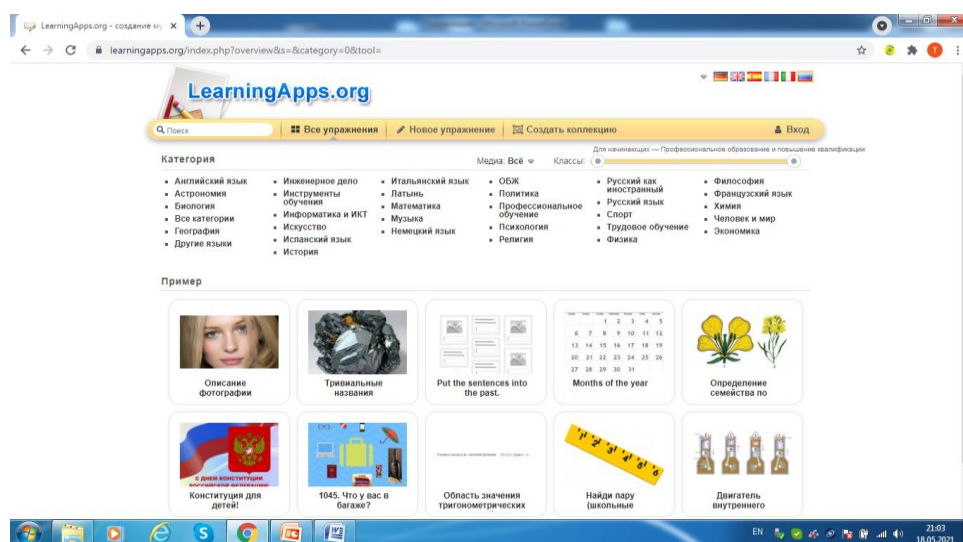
LearningApps.org - создание м ×
learningapps.org/index.php?overview&s=&category=0&tool=

LearningApps.org

Поиск | Все упражнения | Новое упражнение | Создать коллекцию | Вход

Категория

Медиа: Всё | Классы: Для начинающих — Профессиональное образование и повышение квалификации

- Английский язык
- Астрономия
- Биология
- Все категории
- География
- Другие языки

- Инженерное дело
- Инструменты обучения
- Информатика и ИКТ
- Искусство
- Испанский язык
- История

- Итальянский язык
- Латынь
- Математика
- Музыка
- Немецкий язык

- ОБЖ
- Политика
- Профессиональное обучение
- Психология
- Религия

- Русский как иностранный
- Русский язык
- Спорт
- Трудовое обучение
- Физика

- Философия
- Французский язык
- Химия
- Человек и мир
- Экономика

Пример

Описание фотографии

Тривиальные названия

Put the sentences into the past.

Months of the year

Определение семейства по

Конституция для детей!

1045. Что у вас в багаже?

Область значения тригонометрических

Найди пару (школьные

Двигатель внутреннего

EN 21:03 18.05.2021